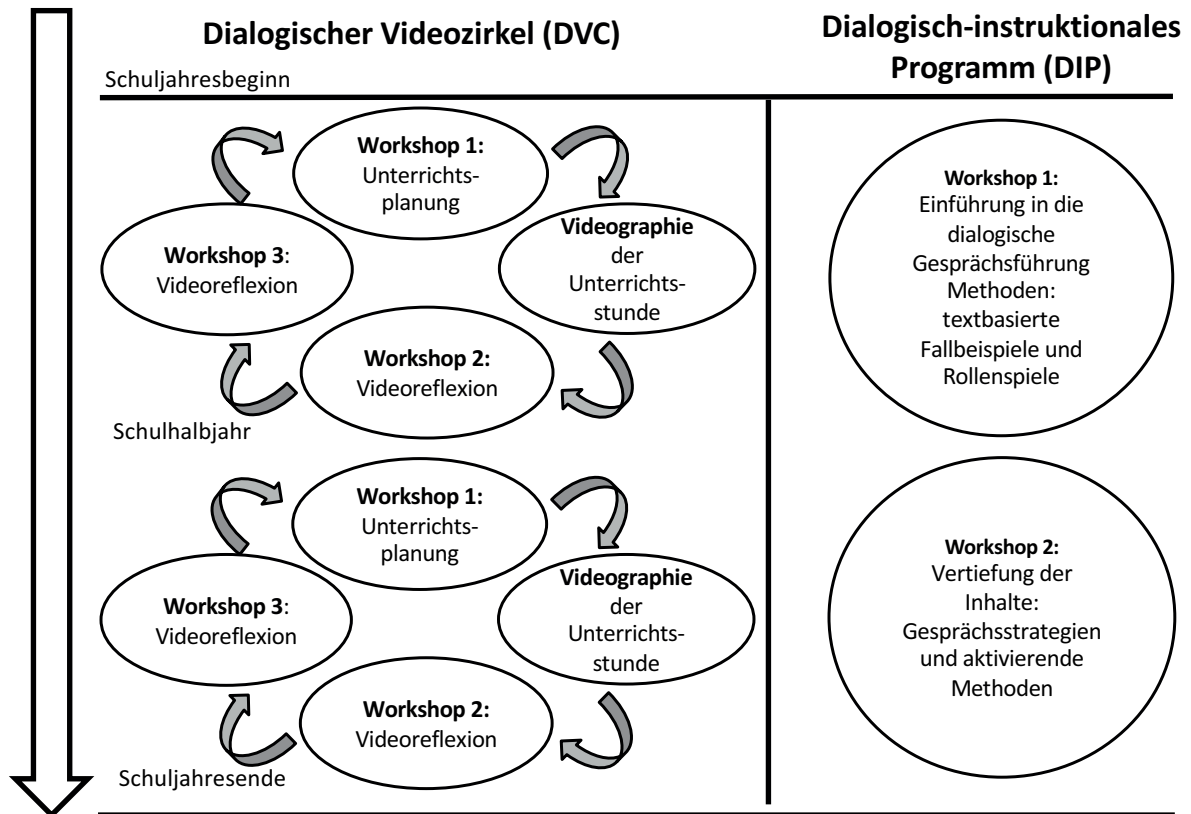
Dialogischer Videozirkel (DVC)

Dialogisch-instruktionales Programm (DIP)

Schuljahresbeginn

Workshop 1: Unterrichtsplanung

Videographie der Unterrichtsstunde

Workshop 2: Videoreflexion

Workshop 3: Videoreflexion

Schulhalbjahr

Workshop 1: Unterrichtsplanung

Videographie der Unterrichtsstunde

Workshop 2: Videoreflexion

Workshop 3: Videoreflexion

Schuljahresende

Workshop 1: Einführung in die dialogische Gesprächsführung Methoden: textbasierte Fallbeispiele und Rollenspiele

Workshop 2: Vertiefung der Inhalte: Gesprächsstrategien und aktivierende Methoden